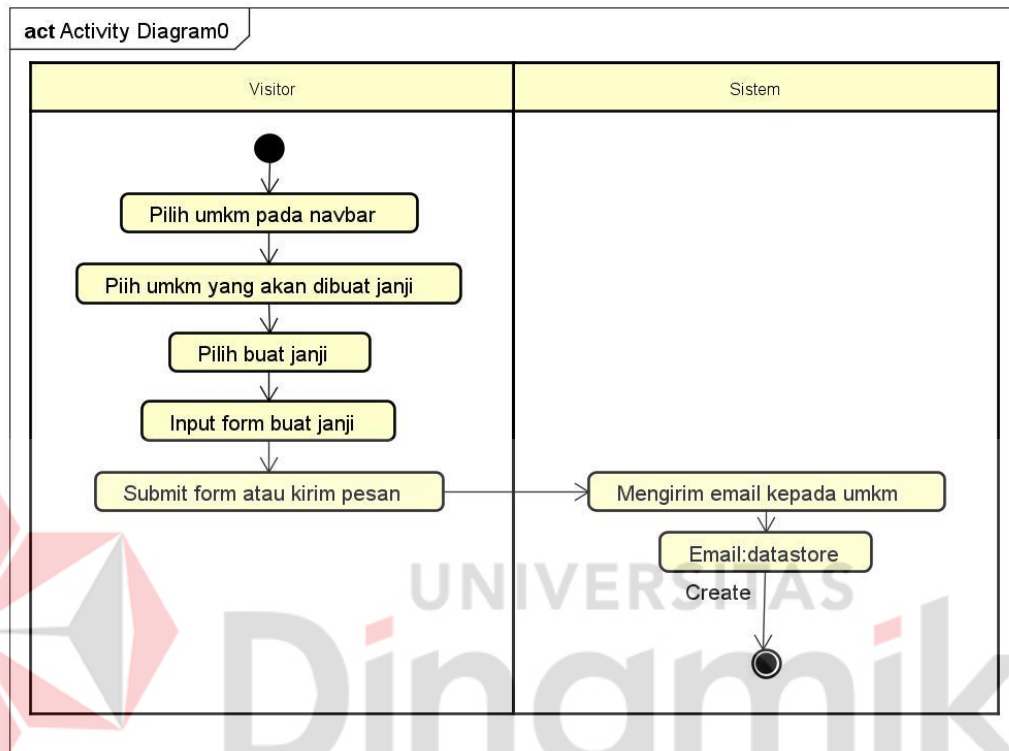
act Activity Diagram0

Visitor

Sistem

Pilih umkm pada navbar

Piih umkm yang akan dibuat janji

Pilih buat janji

Input form buat janji

Submit form atau kirim pesan

Mengirim email kepada umkm

Email:datastore

Create

UNIVERSITAS

Dinamik